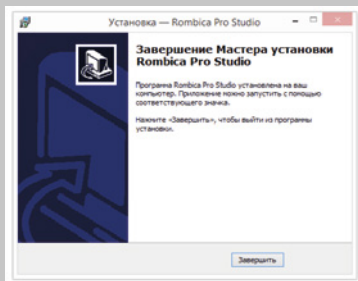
Установка — Rombica Pro Studio

Завершение Мастера установки Rombica Pro Studio

Программа Rombica Pro Studio установлена на ваш компьютер. Приложение можно запустить с помощью соответствующего значка.

Нажмите «Завершить», чтобы выйти из программы установки.

Завершить